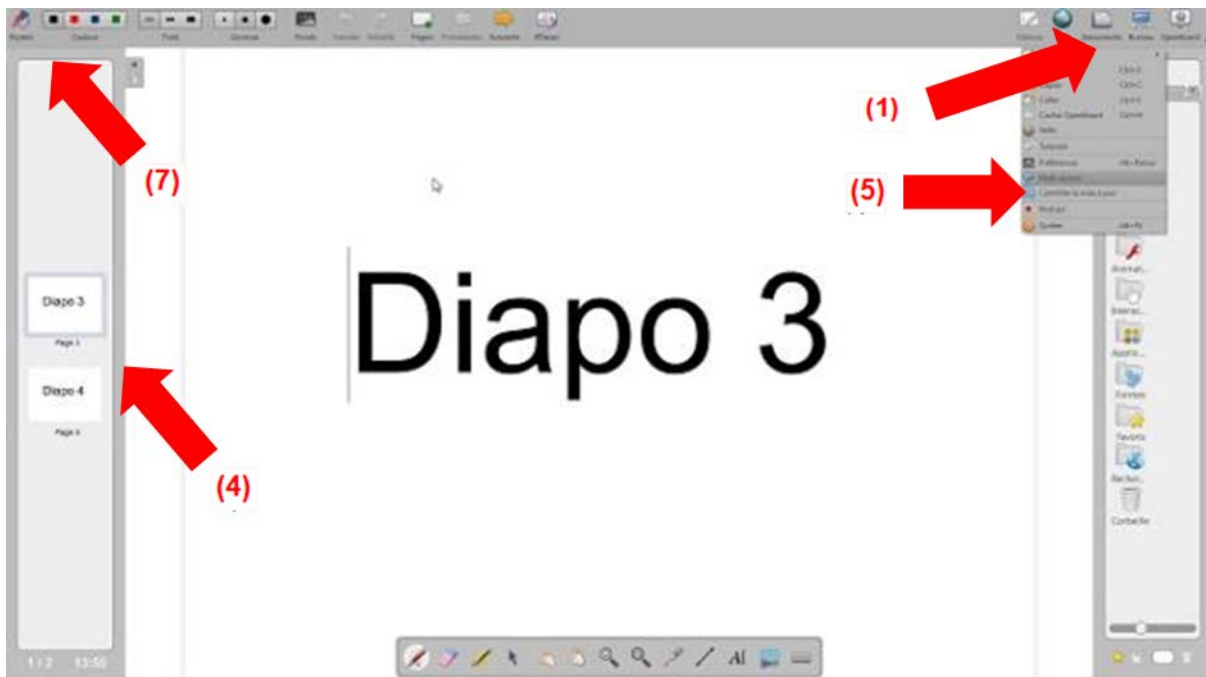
Stylets Couleur Trait Gomme Fonds Annuler Refaire Pages Précédente Suivante Effacer

Documents Bureau Openboard

(1)

Copier Coller Cacher Openboard Tutoriels Préférences Mode sombre Contrôler le mode à jour Podcast Quitter

(5)

(7)

Diapo 3

Page 1

Diapo 4

Page 2

(4)

Diapo 3

Animati...

Interact...

Applic...

Formes

Favoris

Recher...

Corbeille

1 / 2 13:55

AI